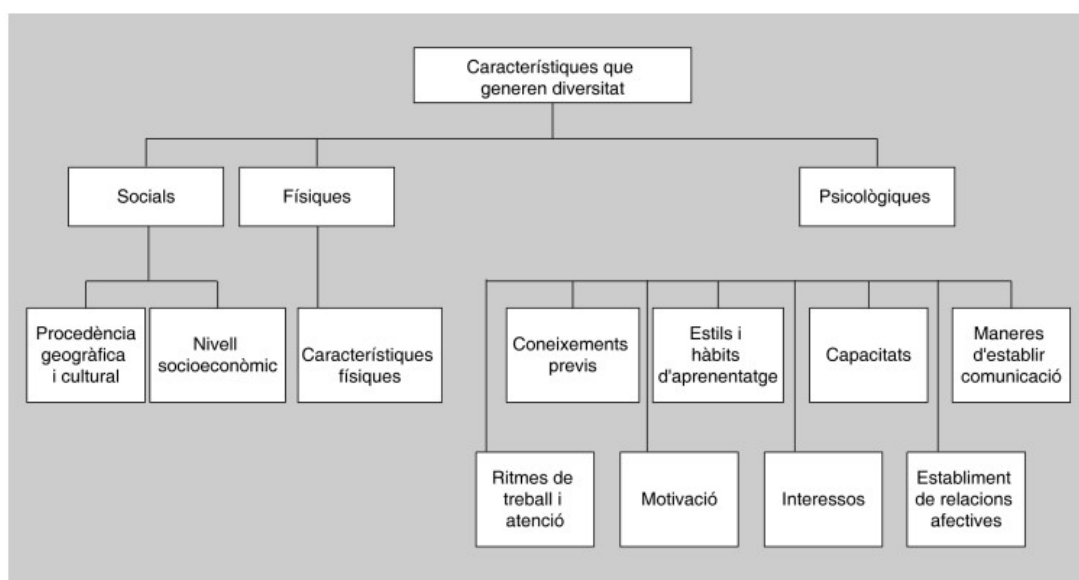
Característiques que generen diversitat

Socials

Físiques

Psicològiques

Procedència geogràfica i cultural

Nivell socioeconòmic

Característiques físiques

Coneixements previs

Estils i hàbits d'aprenentatge

Capacitats

Maneres d'establir comunicació

Ritmes de treball i atenció

Motivació

Interessos

Establiment de relacions afectives